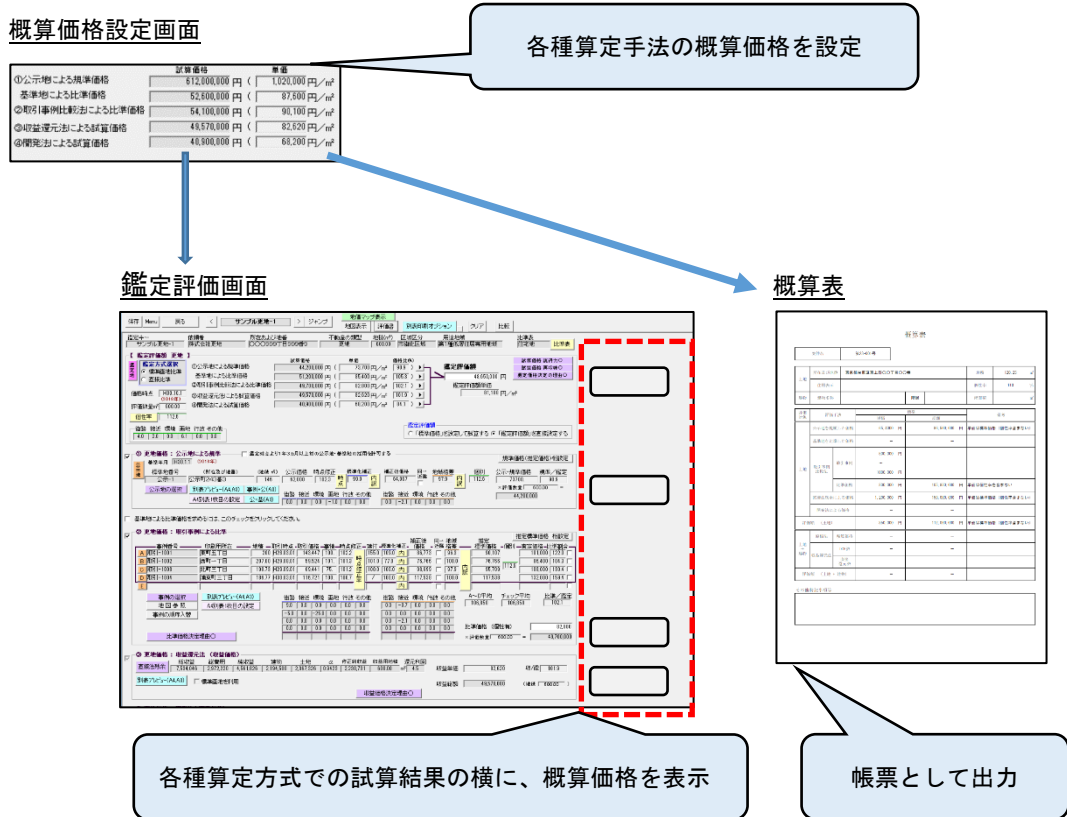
概算価格設定画面

各種算定手法の概算価格を設定

| | 試算価格 | | 単価 | |
|---|---|---|---|---|
| ①公示地による規準価格 | 612,000,000 | 円（ | 1,020,000 | 円／㎡ |
| 基準地による比準価格 | 52,500,000 | 円（ | 87,500 | 円／㎡ |
| ②取引事例比較法による比準価格 | 54,100,000 | 円（ | 90,100 | 円／㎡ |
| ③収益還元法による試算価格 | 49,570,000 | 円（ | 82,620 | 円／㎡ |
| ④開発法による試算価格 | 40,900,000 | 円（ | 68,200 | 円／㎡ |

鑑定評価画面

概算表

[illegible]

各種算定方式での試算結果の横に、概算価格を表示

帳票として出力